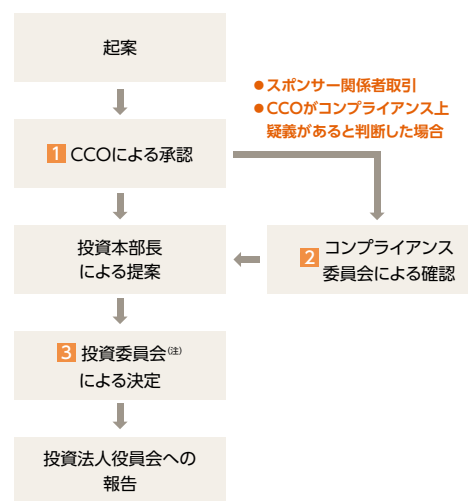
起案

●スポンサー関係者取引
●CCOがコンプライアンス上疑義があると判断した場合

1 CCOによる承認

投資本部長による提案

2 コンプライアンス委員会による確認

3 投資委員会(注)による決定

投資法人役員会への報告